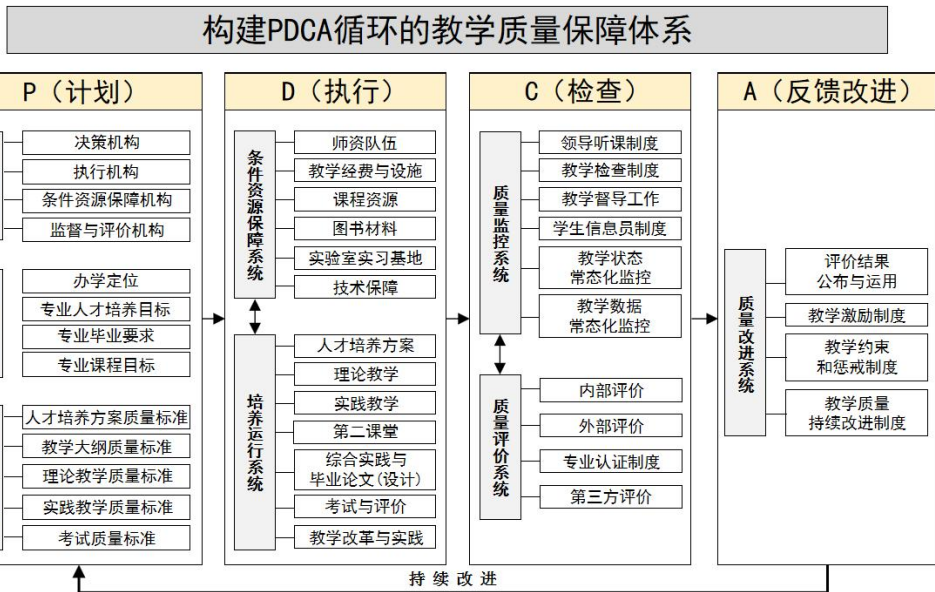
构建PDCA循环的教学质量保障体系

P（计划）

决策机构
执行机构
条件资源保障机构
监督与评价机构

办学定位
专业人才培养目标
专业毕业要求
专业课程目标

人才培养方案质量标准
教学大纲质量标准
理论教学质量标准
实践教学质量标准
考试质量标准

D（执行）

条件资源保障系统
师资队伍
教学经费与设施
课程资源
图书材料
实验室实习基地
技术保障

培养运行系统
人才培养方案
理论教学
实践教学
第二课堂
综合实践与毕业论文（设计）
考试与评价
教学改革与实践

C（检查）

质量监控系统
领导听课制度
教学检查制度
教学督导工作
学生信息员制度
教学状态常态化监控
教学数据常态化监控

质量评价系统
内部评价
外部评价
专业认证制度
第三方评价

A（反馈改进）

质量改进系统
评价结果公布与运用
教学激励制度
教学约束和惩戒制度
教学质量持续改进制度

持续改进